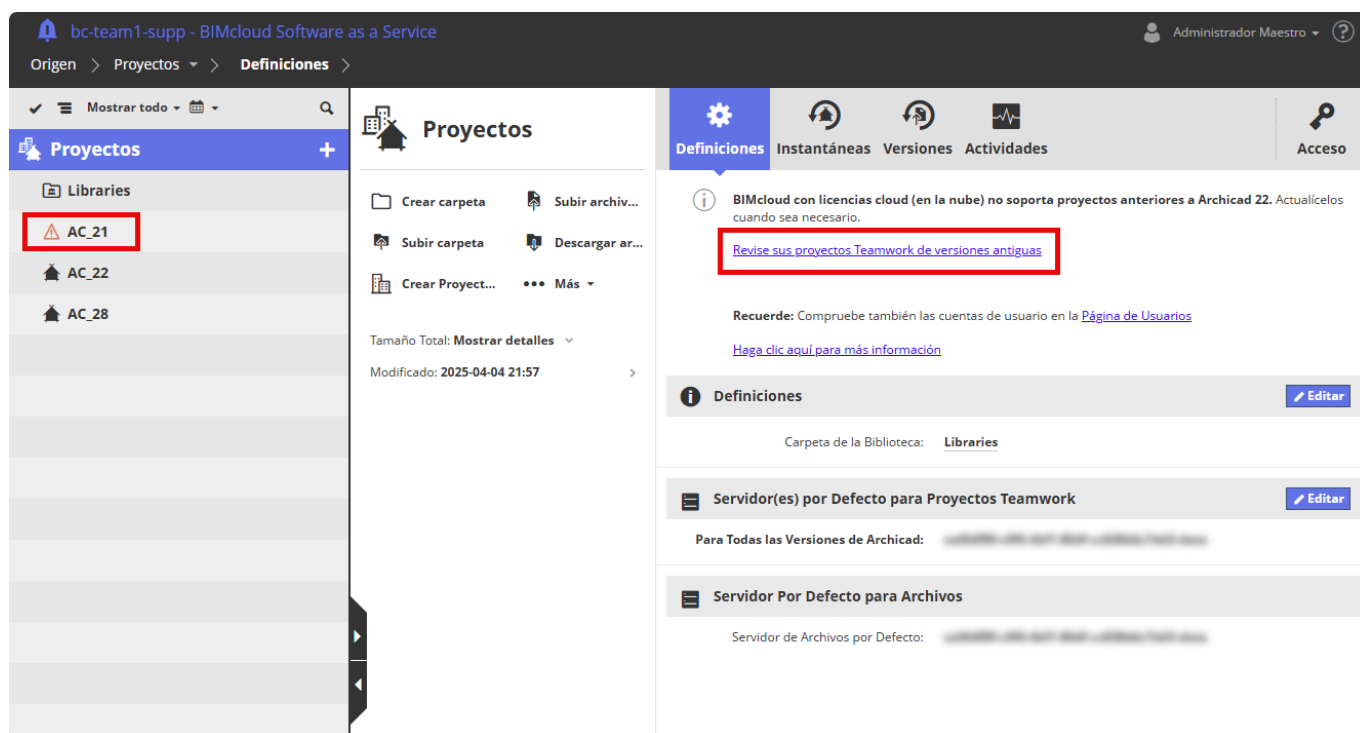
bc-team1-supp - BIMcloud Software as a Service

Administrador Maestro ?

Origen > Proyectos > Definiciones >

Mostrar todo

Proyectos +

Libraries

AC_21

AC_22

AC_28

Proyectos

Crear carpeta
Subir archiv...
Subir carpeta
Descargar ar...
Crear Proyect...
••• Más

Tamaño Total: Mostrar detalles

Modificado: 2025-04-04 21:57

Definiciones
Instantáneas
Versiones
Actividades
Acceso

BIMcloud con licencias cloud (en la nube) no soporta proyectos anteriores a Archicad 22. Actualícelos cuando sea necesario.

Revise sus proyectos Teamwork de versiones antiguas

Recuerde: Compruebe también las cuentas de usuario en la Página de Usuarios

Haga clic aquí para más información

Definiciones
Editar

Carpeta de la Biblioteca: Libraries

Servidor(es) por Defecto para Proyectos Teamwork
Editar

Para Todas las Versiones de Archicad: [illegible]

Servidor Por Defecto para Archivos

Servidor de Archivos por Defecto: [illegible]